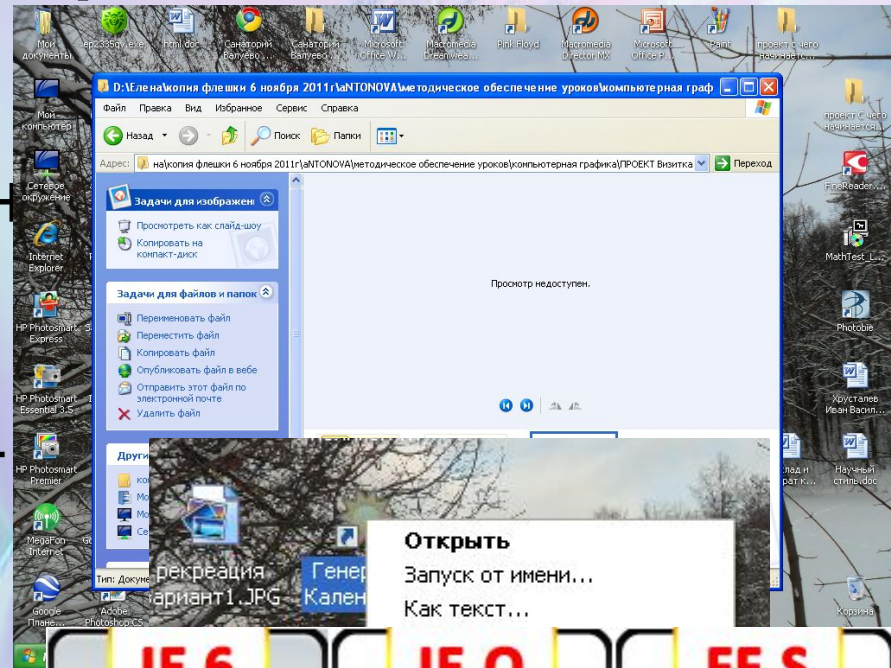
Мои документы
ep2335qv.exe
html.doc
Санаторий Балуево ...
Санаторий Балуево ...
Microsoft Office W...
Macromedia Dreamwea...
Pink Floyd
Macromedia Director MX
Microsoft Office P...
Paint
проект с чего начинает...

Мой компьютер
Сетевое окружение
Internet Explorer
HP Photosmart Express
HP Photosmart Essential 3.5
HP Photosmart Premier
MegaFon Internet
Google Плане...
Adobe Photoshop CS

проект С чего начинается...
FineReader...
MathTest_L...
Photobie
Хрусталев Иван Васил...
Научный стиль.doc
Корзина

D:\Елена\копия флешки 6 ноября 2011г\aNTONOVA\методическое обеспечение уроков\компьютерная граф

Файл Правка Вид Избранное Сервис Справка

Назад Поиск Папки

Адрес: на\копия флешки 6 ноября 2011г\aNTONOVA\методическое обеспечение уроков\компьютерная графика\ПРОЕКТ Визитка Переход

Задачи для изображени
Просмотреть как слайд-шоу
Копировать на компакт-диск

Задачи для файлов и папок
Переименовать файл
Переместить файл
Копировать файл
Опубликовать файл в вебе
Отправить этот файл по электронной почте
Удалить файл

Други

Просмотр недоступен.

Тип: Докуме

рекреация ариант1.JPG
Генер Кален

Открыть
Запуск от имени...
Как текст...

IE 6
IE 9
FF S